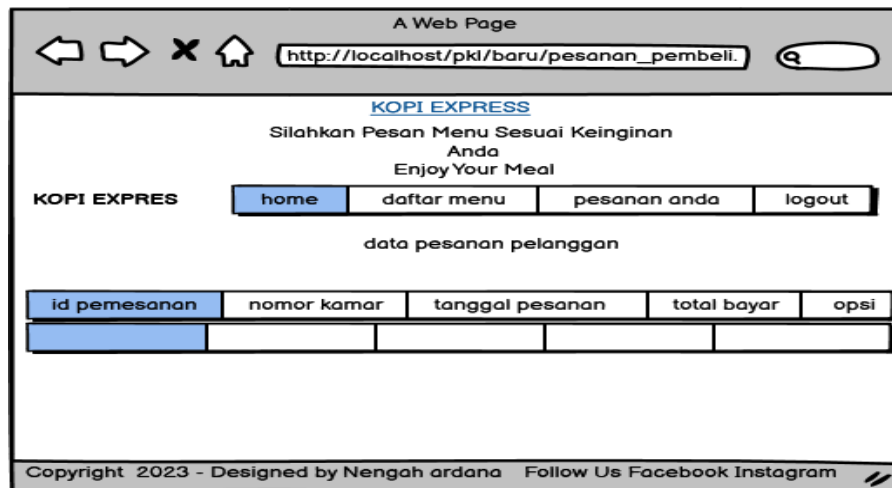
A Web Page

http://localhost/pkl/baru/pesanan_pembeli.

KOPI EXPRESS

Silahkan Pesan Menu Sesuai Keinginan Anda

Enjoy Your Meal

KOPI EXPRES

home | daftar menu | pesanan anda | logout

data pesanan pelanggan

| id pemesanan | nomor kamar | tanggal pesanan | total bayar | opsi |
|---|---|---|---|---|
| | | | | |

Copyright 2023 - Designed by Nengah ardana Follow Us Facebook Instagram